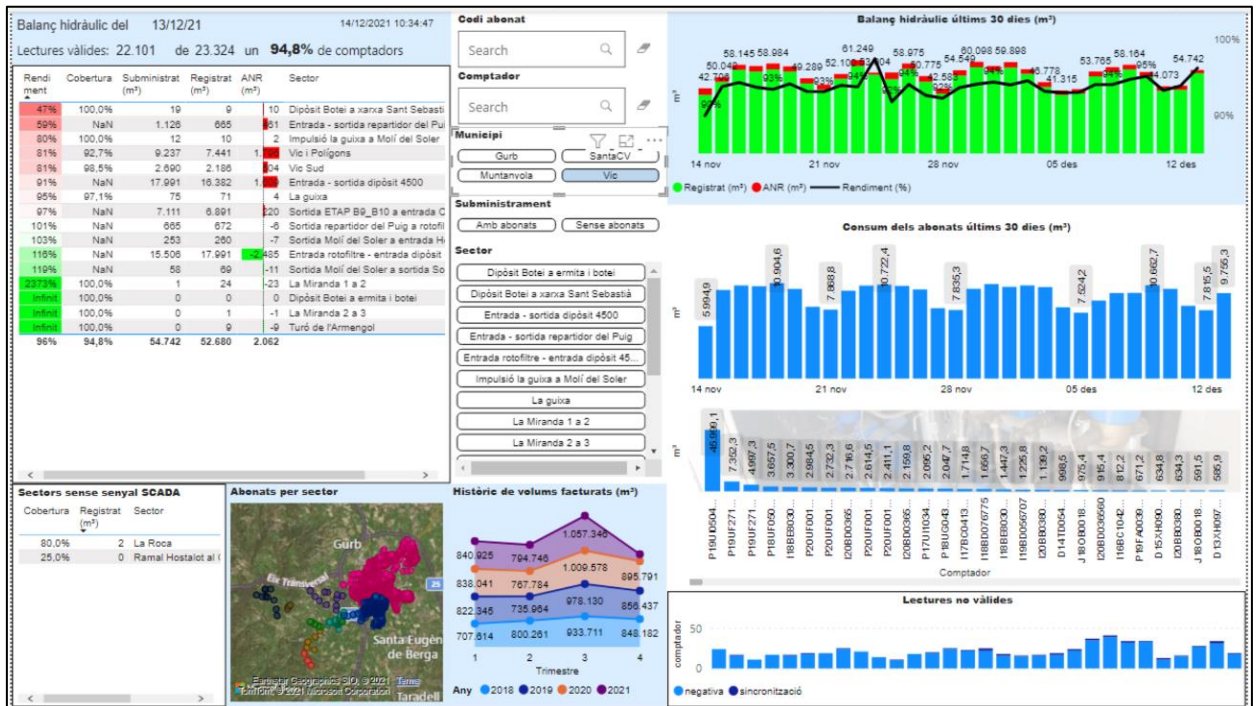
Balanç hidràulic del 13/12/21 14/12/2021 10:34:47

Lectures vàlides: 22.101 de 23.324 un 94,8% de comptadors

| Rendiment | Cobertura | Subministrat (m³) | Registrat (m³) | ANR (m³) | Sector |
|---|---|---|---|---|---|
| 47% | 100,0% | 19 | 9 | 10 | Dipòsit Botei a xarxa Sant Sebasti |
| 59% | NaN | 1.126 | 665 | 461 | Entrada - sortida repartidor del Pui |
| 80% | 100,0% | 12 | 10 | 2 | Impulsió la guixa a Molí del Soler |
| 81% | 92,7% | 9.237 | 7.441 | 1.796 | Vic i Polígons |
| 81% | 98,5% | 2.690 | 2.186 | 504 | Vic Sud |
| 91% | NaN | 17.991 | 16.382 | 1.609 | Entrada - sortida dipòsit 4500 |
| 95% | 97,1% | 75 | 71 | 4 | La guixa |
| 97% | NaN | 7.111 | 6.891 | 220 | Sortida ETAP B9_B10 a entrada C |
| 101% | NaN | 665 | 672 | -6 | Sortida repartidor del Puig a rotofil |
| 103% | NaN | 253 | 260 | -7 | Sortida Molí del Soler a entrada H |
| 116% | NaN | 15.506 | 17.991 | -2.485 | Entrada rotofiltre - entrada dipòsit |
| 119% | NaN | 58 | 69 | -11 | Sortida Molí del Soler a sortida So |
| 2373% | 100,0% | 1 | 24 | -23 | La Miranda 1 a 2 |
| Infinit | 100,0% | 0 | 0 | 0 | Dipòsit Botei a ermita i botei |
| Infinit | 100,0% | 0 | 1 | -1 | La Miranda 2 a 3 |
| Infinit | 100,0% | 0 | 9 | -9 | Turó de l'Armengol |
| 96% | 94,8% | 54.742 | 52.680 | 2.062 | |

Codi abonat
Search
Comptador
Search
Municipi
Gurb
SantaCV
Muntanyola
Vic
Subministrament
Amb abonats
Sense abonats
Sector
Dipòsit Botei a ermita i botei
Dipòsit Botei a xarxa Sant Sebastià
Entrada - sortida dipòsit 4500
Entrada - sortida repartidor del Puig
Entrada rotofiltre - entrada dipòsit 45...
Impulsió la guixa a Molí del Soler
La guixa
La Miranda 1 a 2
La Miranda 2 a 3

Balanç hidràulic últims 30 dies (m³)
100%
90%
m³
42.706 50.049 58.145 58.984 49.289 52.100 61.249 53.704 58.975 50.775 52.583 54.549 60.098 59.898 46.778 41.315 53.765 58.164 44.073 54.742
96% 93% 93% 94% 94% 92% 94% 94% 95%
14 nov 21 nov 28 nov 05 des 12 des
Registrat (m³) ANR (m³) Rendiment (%)

Consum dels abonats últims 30 dies (m³)
m³
5.994,9 10.904,6 7.868,8 10.722,4 7.835,3 7.524,2 10.662,7 7.815,5 9.755,3
14 nov 21 nov 28 nov 05 des 12 des

m³
45.999,1 7.352,3 4.997,3 3.657,5 3.300,7 2.984,5 2.732,3 2.716,6 2.614,5 2.411,1 2.159,8 2.095,2 2.047,7 1.714,8 1.666,7 1.447,3 1.225,8 1.139,2 998,5 975,4 915,4 812,2 671,2 634,8 634,3 591,5 585,9
P19U0504... P19UF271... P19UF271... P18UF050... I18BE030... P20UF001... P20UF001... I20BD0365... P20UF001... P20UF001... I20BD0365... P17U1034... P18UG043... I17BC0413... I18BD076775 I19BD056707 D14TD0054... J18OB0018... I20BD039560 I16BC1042... P19FA0039... D15XH090... J20BB0380... J18OB0018... D13XH097...
Comptador

Sectors sense senyal SCADA
| Cobertura | Registrat (m³) | Sector |
|---|---|---|
| 80,0% | 2 | La Roca |
| 25,0% | 0 | Ramal Hostalot al ( |

Abonats per sector
Gurb
Eix Transversal
25
Santa Eugènia de Berga
Taradell
Earthstar Geographics SIO, © 2021 TomTom, © 2021 Microsoft Corporation Terms

Històric de volums facturats (m³)
840.925 794.746 1.057.346
838.041 767.784 1.009.578 895.791
822.345 735.964 978.130 856.437
707.614 800.261 933.711 848.182
1 2 3 4
Trimestre
Any 2018 2019 2020 2021

Lectures no vàlides
comptador
50
0
negativa sincronització